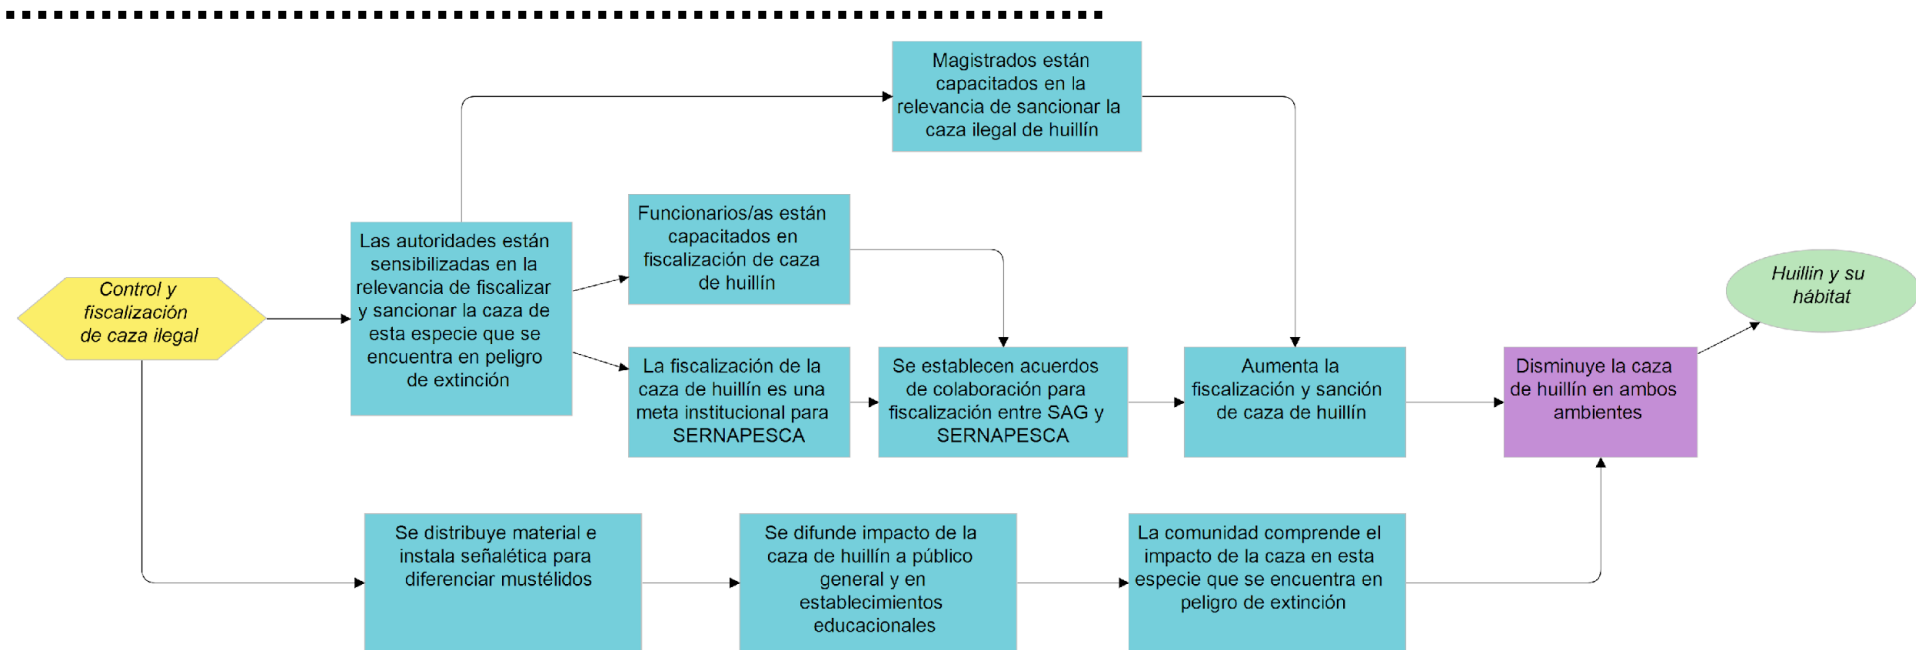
Control y fiscalización de caza ilegal

Las autoridades están sensibilizadas en la relevancia de fiscalizar y sancionar la caza de esta especie que se encuentra en peligro de extinción

Magistrados están capacitados en la relevancia de sancionar la caza ilegal de huillín

Funcionarios/as están capacitados en fiscalización de caza de huillín

La fiscalización de la caza de huillín es una meta institucional para SERNAPESCA

Se establecen acuerdos de colaboración para fiscalización entre SAG y SERNAPESCA

Aumenta la fiscalización y sanción de caza de huillín

Disminuye la caza de huillín en ambos ambientes

Huillín y su hábitat

Se distribuye material e instala señalética para diferenciar mustélidos

Se difunde impacto de la caza de huillín a público general y en establecimientos educacionales

La comunidad comprende el impacto de la caza en esta especie que se encuentra en peligro de extinción